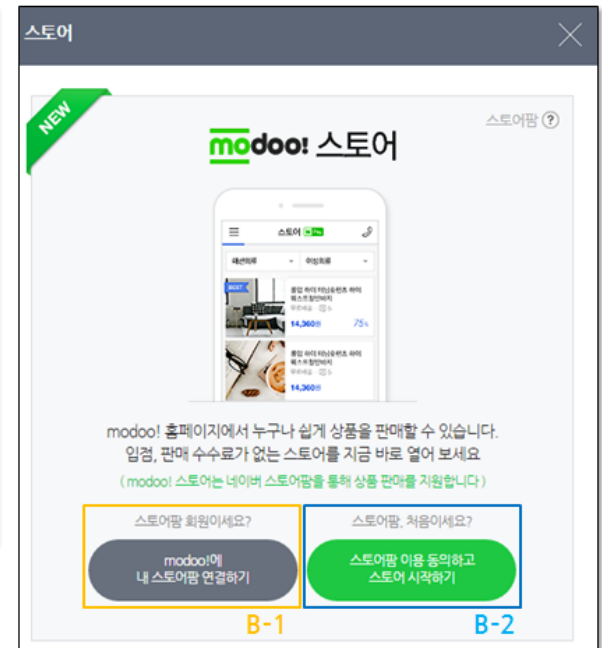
스토어

NEW

스토어팜 ?

modoo! 스토어

스토어 N Pay

패션의류

여성의류

BEST

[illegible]

14,360원

75%

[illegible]

14,360원

modoo! 홈페이지에서 누구나 쉽게 상품을 판매할 수 있습니다. 입점, 판매 수수료가 없는 스토어를 지금 바로 열어 보세요

( modoo! 스토어는 네이버 스토어팜을 통해 상품 판매를 지원합니다 )

스토어팜 회원이세요?

modoo!에 내 스토어팜 연결하기

B-1

스토어팜, 처음이세요?

스토어팜 이용 동의하고 스토어 시작하기

B-2